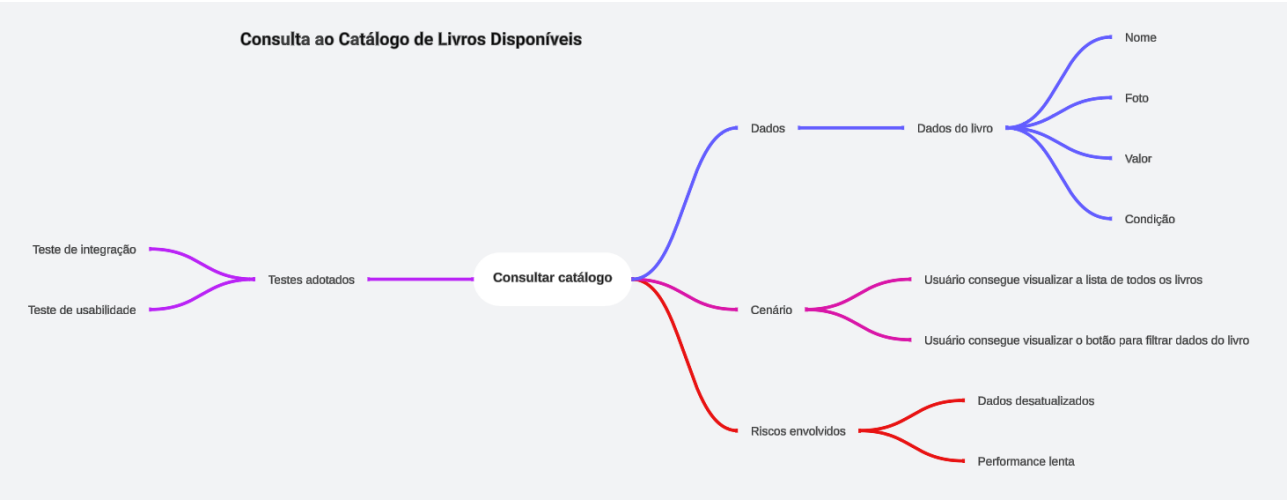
Consulta ao Catálogo de Livros Disponíveis

Consultar catálogo

Dados

Dados do livro

Nome

Foto

Valor

Condição

Cenário

Usuário consegue visualizar a lista de todos os livros

Usuário consegue visualizar o botão para filtrar dados do livro

Riscos envolvidos

Dados desatualizados

Performance lenta

Testes adotados

Teste de integração

Teste de usabilidade